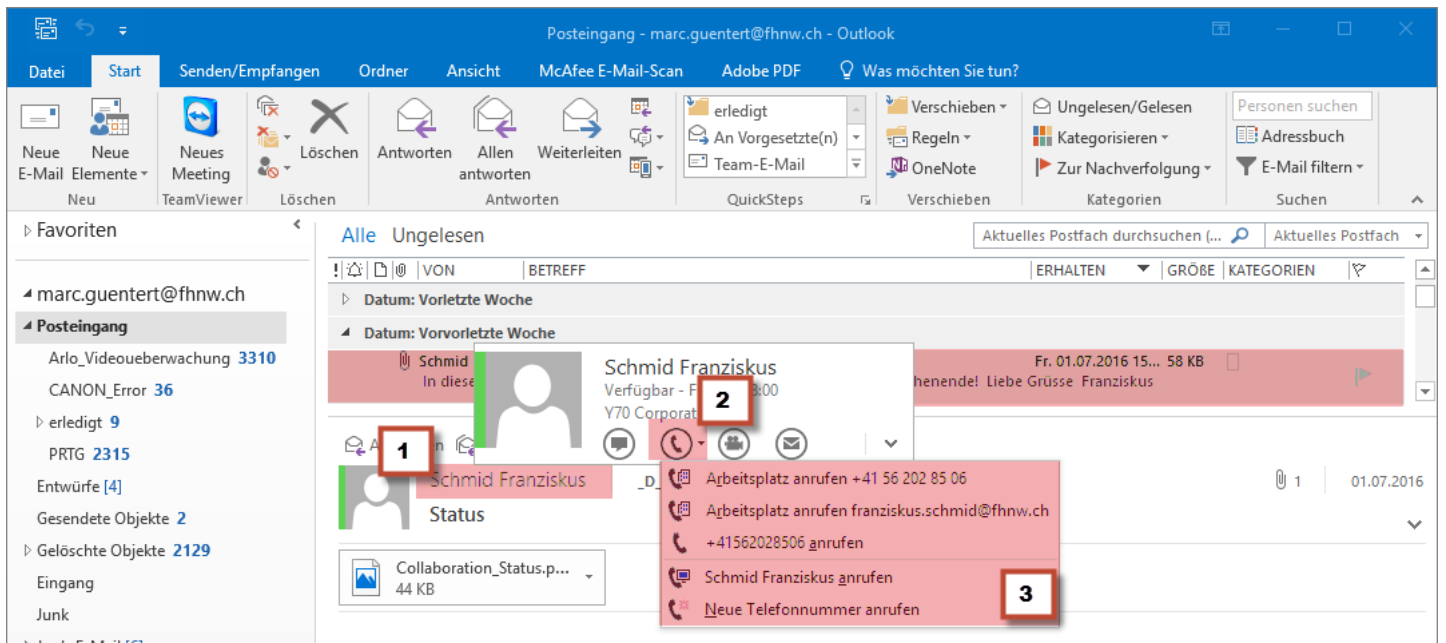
Posteingang - marc.guentert@fhnw.ch - Outlook

Datei Start Senden/Empfangen Ordner Ansicht McAfee E-Mail-Scan Adobe PDF Was möchten Sie tun?

Neue E-Mail Neue Elemente
Neu
Neues Meeting
TeamViewer
Löschen
Löschen
Antworten Allen antworten Weiterleiten
Antworten
erledigt
An Vorgesetzte(n)
Team-E-Mail
QuickSteps
Verschieben
Regeln
OneNote
Verschieben
Ungelesen/Gelesen
Kategorisieren
Zur Nachverfolgung
Kategorien
Personen suchen
Adressbuch
E-Mail filtern
Suchen

Favoriten

marc.guentert@fhnw.ch
Posteingang
Arlo_Videoueberwachung 3310
CANON_Error 36
erledigt 9
PRTG 2315
Entwürfe [4]
Gesendete Objekte 2
Gelöschte Objekte 2129
Eingang
Junk

Alle Ungelesen
Aktuelles Postfach durchsuchen (...
Aktuelles Postfach

VON BETREFF ERHALTEN GRÖßE KATEGORIEN

Datum: Vorletzte Woche
Datum: Vorvorletzte Woche
Schmid
In diese
Fr. 01.07.2016 15... 58 KB
hehende! Liebe Grüsse Franziskus

Schmid Franziskus
Verfügbar - F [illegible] :00
Y70 Corporat

2

1

Schmid Franziskus
Status

Arbeitsplatz anrufen +41 56 202 85 06
Arbeitsplatz anrufen franziskus.schmid@fhnw.ch
+41562028506 anrufen
Schmid Franziskus anrufen
Neue Telefonnummer anrufen

3

1
01.07.2016

Collaboration_Status.p...
44 KB